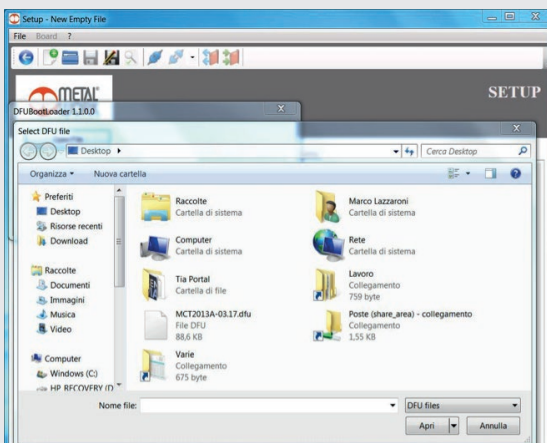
Setup - New Empty File
File Board ?
METAL
SETUP
DFUBootLoader 1.1.0.0
X
Select DFU file
X
Desktop ▸
Cerca Desktop
Organizza ▾ Nuova cartella

Preferiti
Desktop
Risorse recenti
Download

Raccolte
Documenti
Immagini
Musica
Video

Computer
Windows (C:)
HP RECOVERY (D

Raccolte
Cartella di sistema

Marco Lazzaroni
Cartella di sistema

Computer
Cartella di sistema

Rete
Cartella di sistema

Tia Portal
Cartella di file

Lavoro
Collegamento
759 byte

MCT2013A-03.17.dfu
File DFU
88,6 KB

Poste (share_area) - collegamento
Collegamento
1,55 KB

Varie
Collegamento
675 byte

Nome file:
DFU files
Apri
Annulla